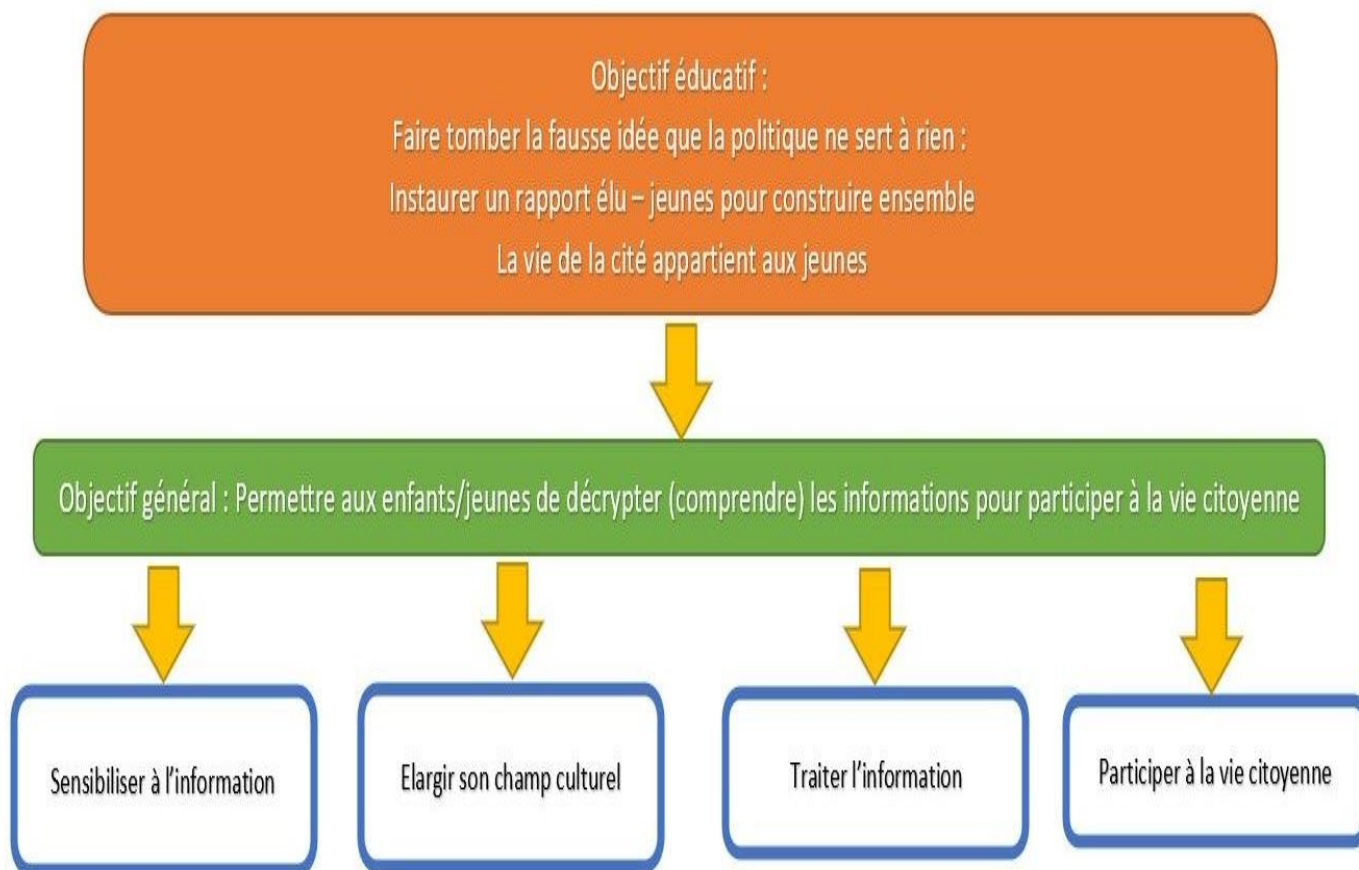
Objectif éducatif :

Faire tomber la fausse idée que la politique ne sert à rien :

Instaurer un rapport élu – jeunes pour construire ensemble

La vie de la cité appartient aux jeunes

Objectif général : Permettre aux enfants/jeunes de décrypter (comprendre) les informations pour participer à la vie citoyenne

Sensibiliser à l'information

Elargir son champ culturel

Traiter l'information

Participer à la vie citoyenne